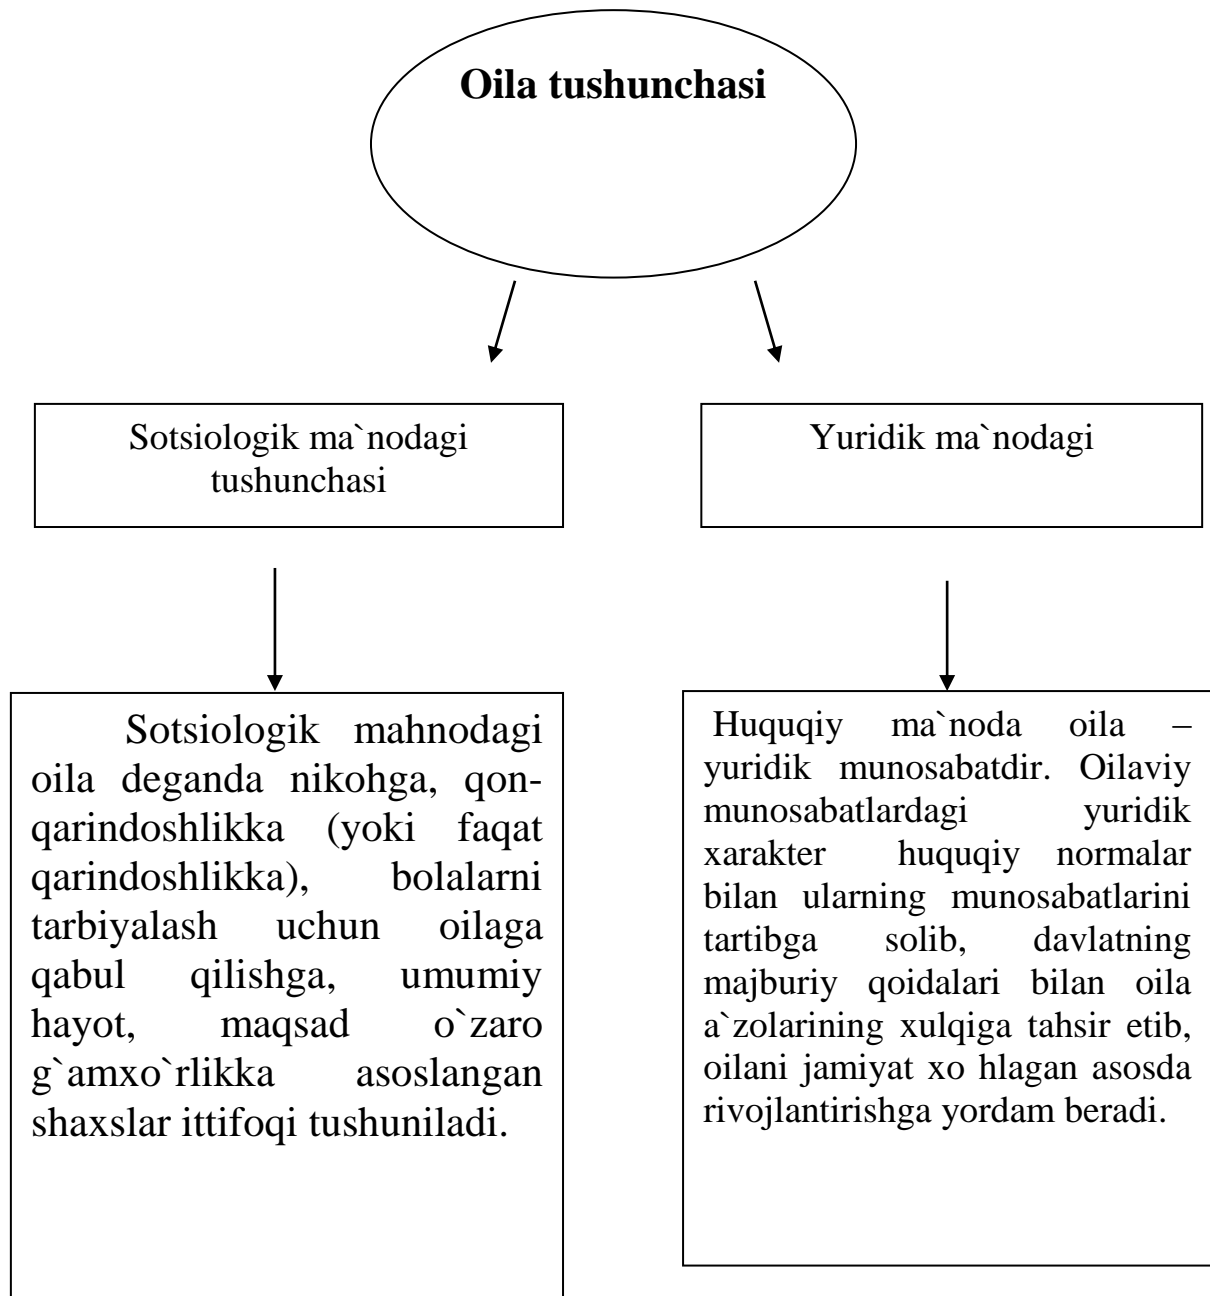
Oila tushunchasi

Sotsiologik ma`nodagi tushunchasi

Yuridik ma`nodagi

Sotsiologik mahnodagi oila deganda nikohga, qon-qarindoshlikka (yoki faqat qarindoshlikka), bolalarni tarbiyalash uchun oilaga qabul qilishga, umumiy hayot, maqsad o`zaro g`amxo`rlikka asoslangan shaxslar ittifoqi tushuniladi.

Huquqiy ma`noda oila – yuridik munosabatdir. Oilaviy munosabatlardagi yuridik xarakter huquqiy normalar bilan ularning munosabatlarini tartibga solib, davlatning majburiy qoidalari bilan oila a`zolarining xulqiga tahsir etib, oilani jamiyat xo hlagan asosda rivojlantirishga yordam beradi.